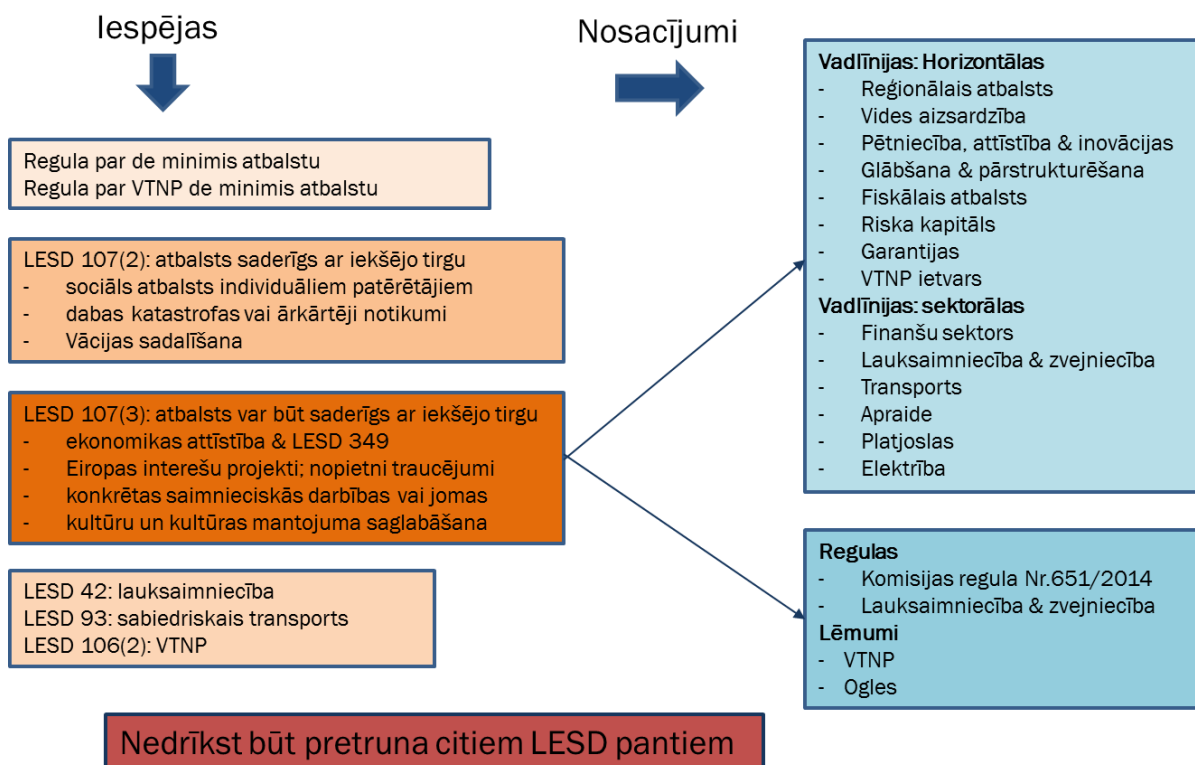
Iespējas

Nosacījumi

Regula par de minimis atbalstu
Regula par VTNP de minimis atbalstu

LESD 107(2): atbalsts saderīgs ar iekšējo tirgu
- sociāls atbalsts individuāliem patērētājiem
- dabas katastrofas vai ārkārtēji notikumi
- Vācijas sadalīšana

LESD 107(3): atbalsts var būt saderīgs ar iekšējo tirgu
- ekonomikas attīstība & LESD 349
- Eiropas interešu projekti; nopietni traucējumi
- konkrētas saimnieciskās darbības vai jomas
- kultūru un kultūras mantojuma saglabāšana

LESD 42: lauksaimniecība
LESD 93: sabiedriskais transports
LESD 106(2): VTNP

Vadlīnijas: Horizontālas
- Reģionālais atbalsts
- Vides aizsardzība
- Pētniecība, attīstība & inovācijas
- Glābšana & pārstrukturēšana
- Fiskālais atbalsts
- Riska kapitāls
- Garantijas
- VTNP ietvars
Vadlīnijas: sektorālas
- Finanšu sektors
- Lauksaimniecība & zvejniecība
- Transports
- Apraide
- Platjoslas
- Elektrība

Regulas
- Komisijas regula Nr.651/2014
- Lauksaimniecība & zvejniecība
Lēmumi
- VTNP
- Ogles

Nedrīkst būt pretruna citiem LESD pantiem